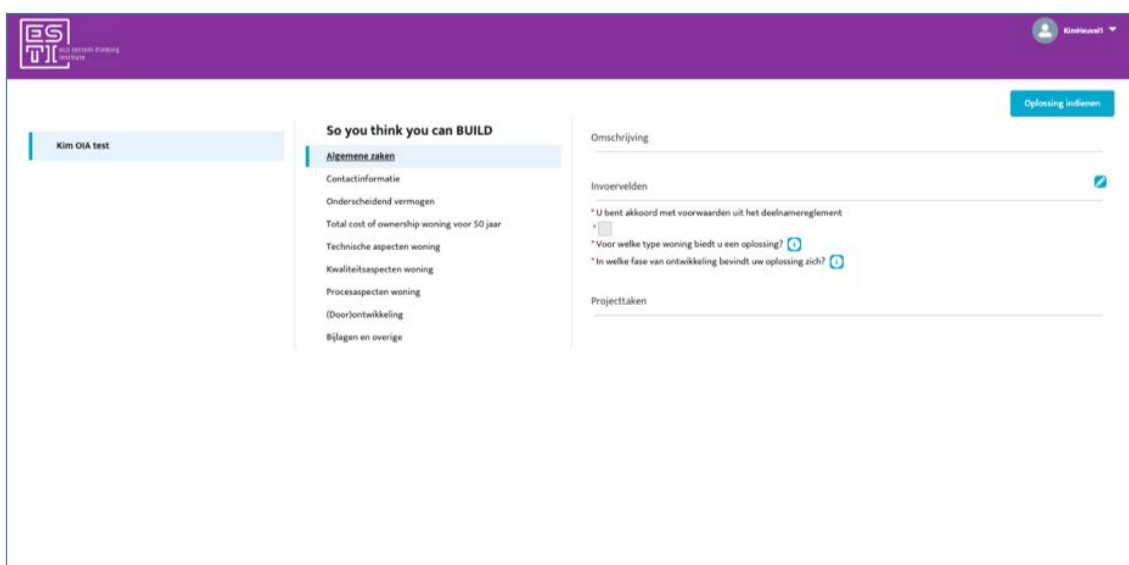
ES TI eco system thinking institute

KimHeuvel1

Oplossing indienen

Kim OIA test

So you think you can BUILD

Algemene zaken

Contactinformatie

Onderscheidend vermogen

Total cost of ownership woning voor 50 jaar

Technische aspecten woning

Kwaliteitsaspecten woning

Procesaspecten woning

(Door)ontwikkeling

Bijlagen en overige

Omschrijving

Invoervelden

* U bent akkoord met voorwaarden uit het deelnamereglement

*

* Voor welke type woning biedt u een oplossing?

* In welke fase van ontwikkeling bevindt uw oplossing zich?

Projecttaken